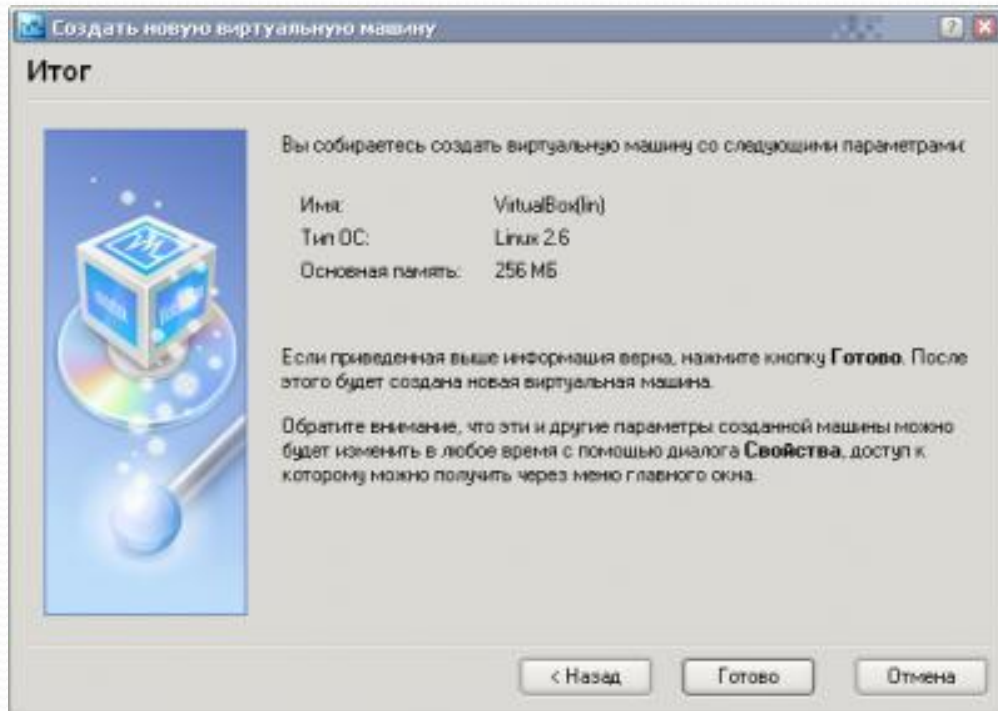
Создать новую виртуальную машину

Итог

Вы собираетесь создать виртуальную машину со следующими параметрами:

| | |
|---|---|
| Имя: | VirtualBox(lin) |
| Тип ОС: | Linux 2.6 |
| Основная память: | 256 МБ |

Если приведенная выше информация верна, нажмите кнопку **Готово**. После этого будет создана новая виртуальная машина.

Обратите внимание, что эти и другие параметры созданной машины можно будет изменить в любое время с помощью диалога **Свойства**, доступ к которому можно получить через меню главного окна.

< Назад Готово Отмена